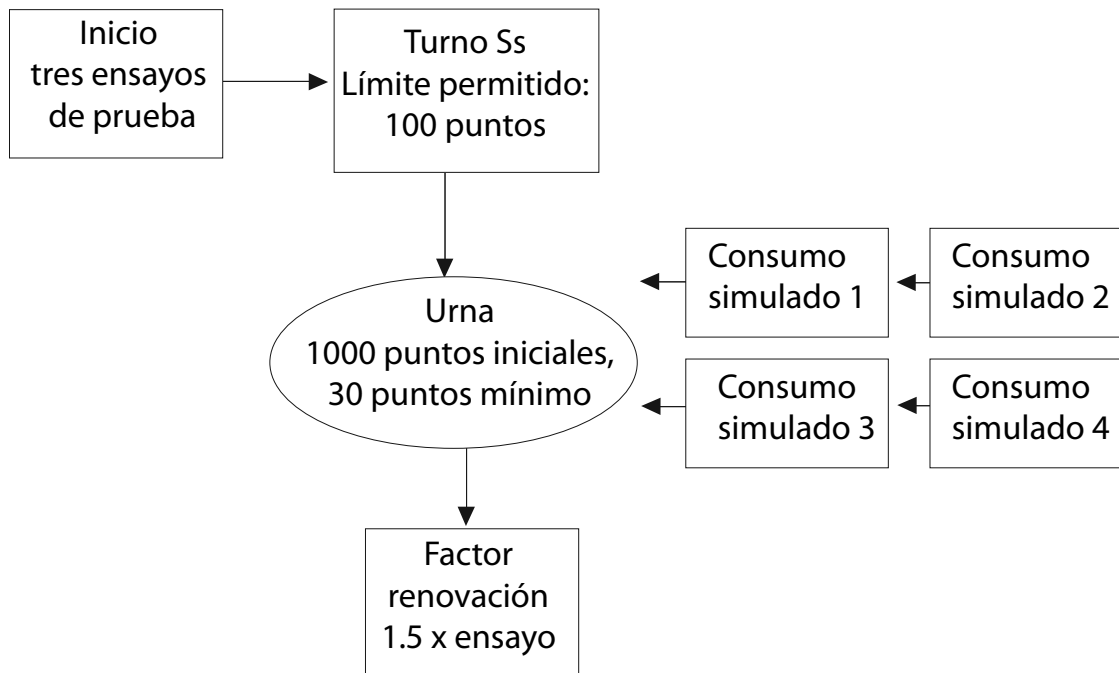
Inicio
tres ensayos
de prueba

Turno Ss
Límite permitido:
100 puntos

Consumo
simulado 1

Consumo
simulado 2

Urna
1000 puntos iniciales,
30 puntos mínimo

Consumo
simulado 3

Consumo
simulado 4

Factor
renovación
1.5 x ensayo